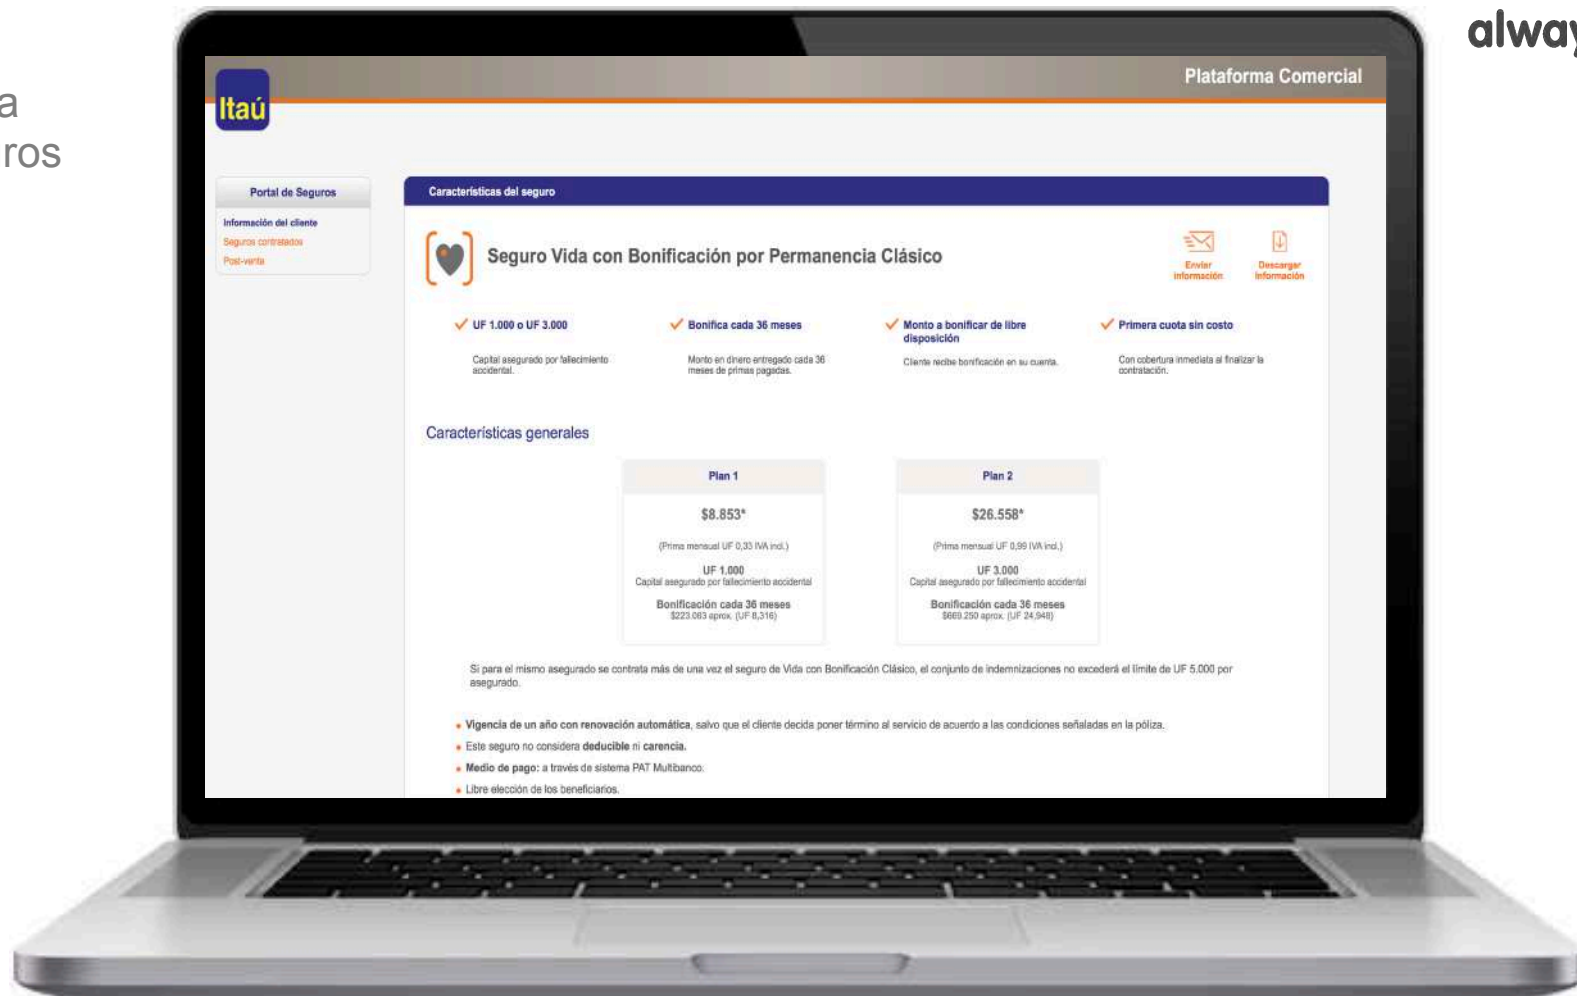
a
ros

alwa

Itaú

Plataforma Comercial

Portal de Seguros
Información del cliente
Seguros contratados
Post-venta

Características del seguro

Seguro Vida con Bonificación por Permanencia Clásico

Enviar información
Descargar información

UF 1.000 o UF 3.000
Capital asegurado por fallecimiento accidental.

Bonifica cada 36 meses
Monto en dinero entregado cada 36 meses de primas pagadas.

Monto a bonificar de libre disposición
Cliente recibe bonificación en su cuenta.

Primera cuota sin costo
Con cobertura inmediata al finalizar la contratación.

Características generales

| Plan 1 | Plan 2 |
|---|---|
| \$8.853* | \$26.558* |
| (Prima mensual UF 0,33 IVA incl.) | (Prima mensual UF 0,99 IVA incl.) |
| UF 1.000 Capital asegurado por fallecimiento accidental | UF 3.000 Capital asegurado por fallecimiento accidental |
| Bonificación cada 36 meses \$223.083 aprox. (UF 8,316) | Bonificación cada 36 meses \$669.250 aprox. (UF 24,948) |

Si para el mismo asegurado se contrata más de una vez el seguro de Vida con Bonificación Clásico, el conjunto de indemnizaciones no excederá el límite de UF 5.000 por asegurado.

• Vigencia de un año con renovación automática, salvo que el cliente decida poner término al servicio de acuerdo a las condiciones señaladas en la póliza.
• Este seguro no considera deducible ni carencia.
• Medio de pago: a través de sistema PAT Multibanco.
• Libre elección de los beneficiarios.